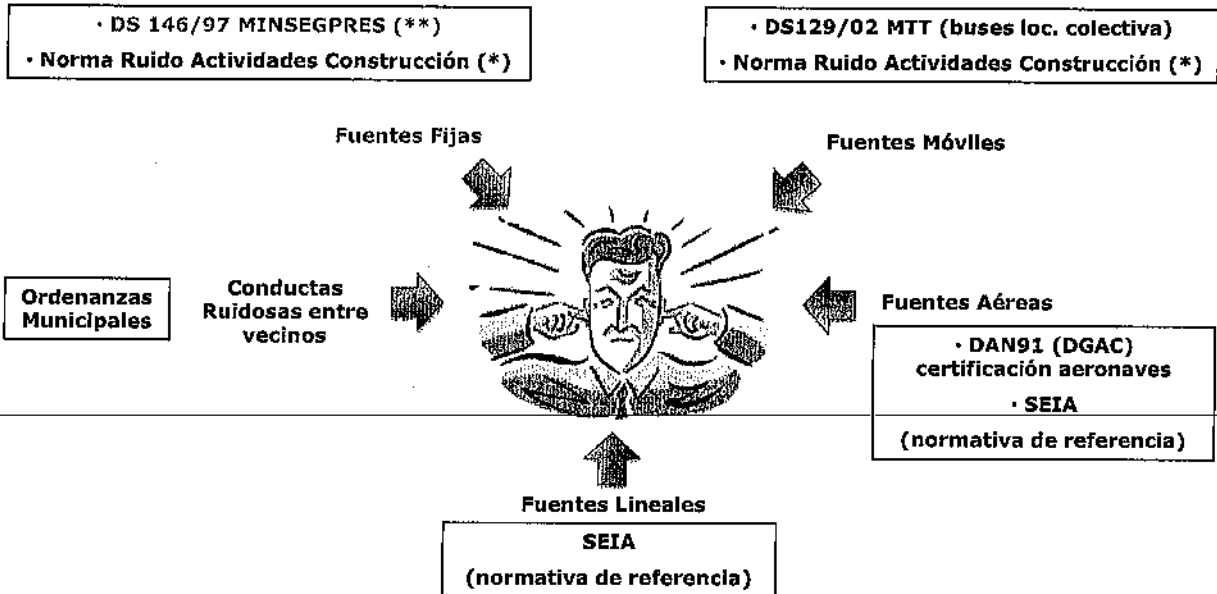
· DS 146/97 MINSEGPRES (**)
· Norma Ruido Actividades Construcción (*)

· DS129/02 MTT (buses loc. colectiva)
· Norma Ruido Actividades Construcción (*)

Fuentes Fijas

Fuentes Móviles

Ordenanzas Municipales

Conductas Ruidosas entre vecinos

Fuentes Aéreas

· DAN91 (DGAC) certificación aeronaves
· SEIA
(normativa de referencia)

Fuentes Lineales

SEIA
(normativa de referencia)